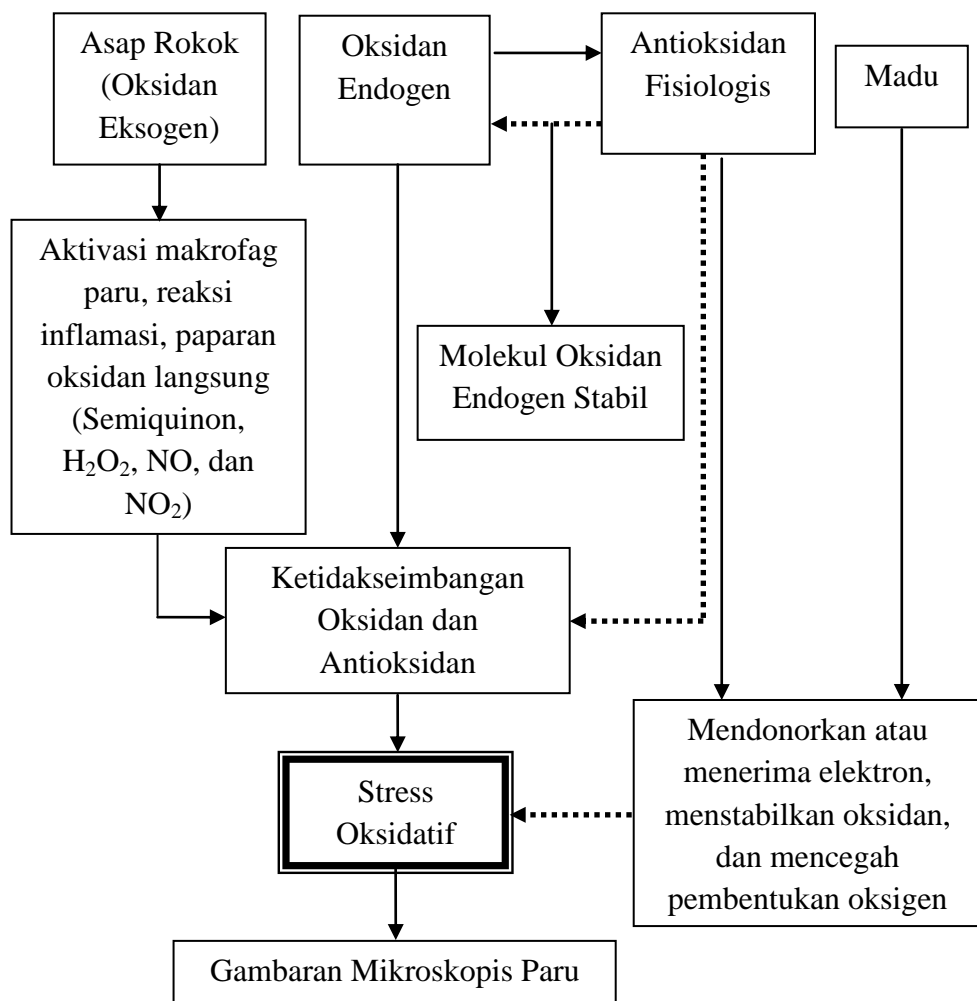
Asap Rokok (Oksidan Eksogen)

Oksidan Endogen

Antioksidan Fisiologis

Madu

Aktivasi makrofag paru, reaksi inflamasi, paparan oksidan langsung (Semiquinon, $H_2O_2$, NO, dan $NO_2$)

Molekul Oksidan Endogen Stabil

Ketidakseimbangan Oksidan dan Antioksidan

Mendonorkan atau menerima elektron, menstabilkan oksidan, dan mencegah pembentukan oksigen

Stress Oksidatif

Gambaran Mikroskopis Paru